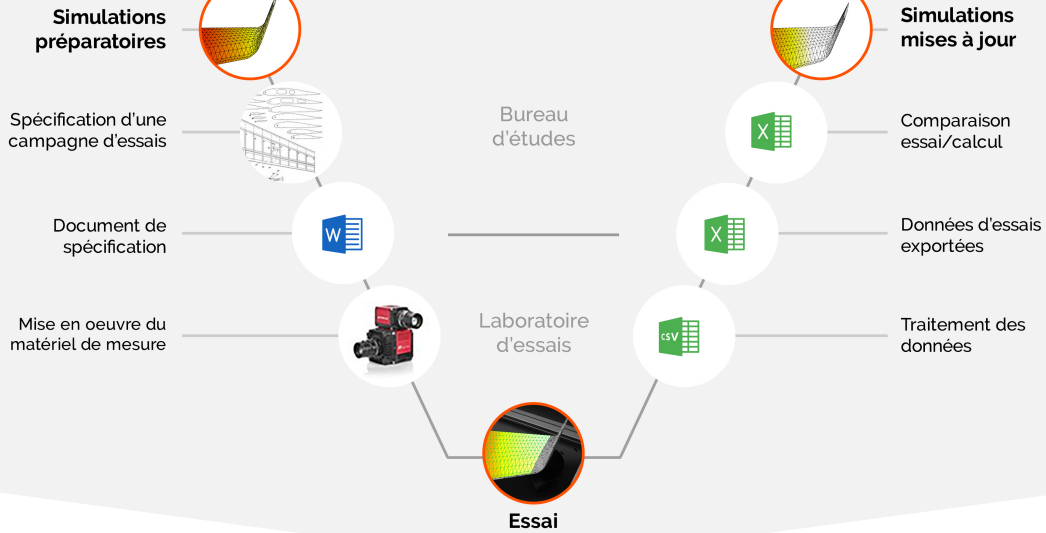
Simulations préparatoires

Simulations mises à jour

Spécification d'une campagne d'essais

Bureau d'études

Comparaison essai/calcul

Document de spécification

Données d'essais exportées

Mise en oeuvre du matériel de mesure

Laboratoire d'essais

Traitement des données

Essai